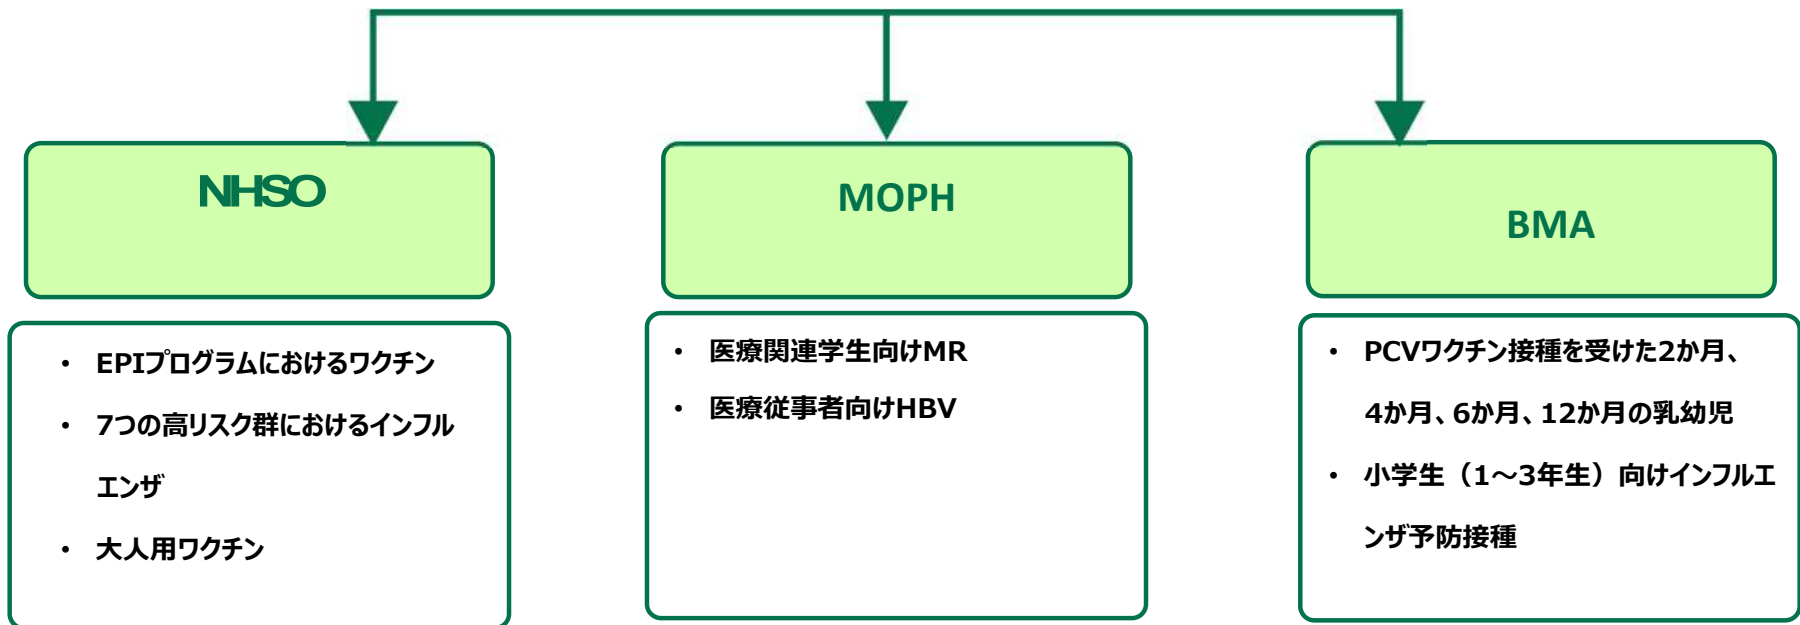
NHSO

MOPH

BMA

- EPIプログラムにおけるワクチン
- 7つの高リスク群におけるインフルエンザ
- 大人用ワクチン

- 医療関連学生向けMR
- 医療従事者向けHBV

- PCVワクチン接種を受けた2か月、4か月、6か月、12か月の乳幼児
- 小学生（1～3年生）向けインフルエンザ予防接種